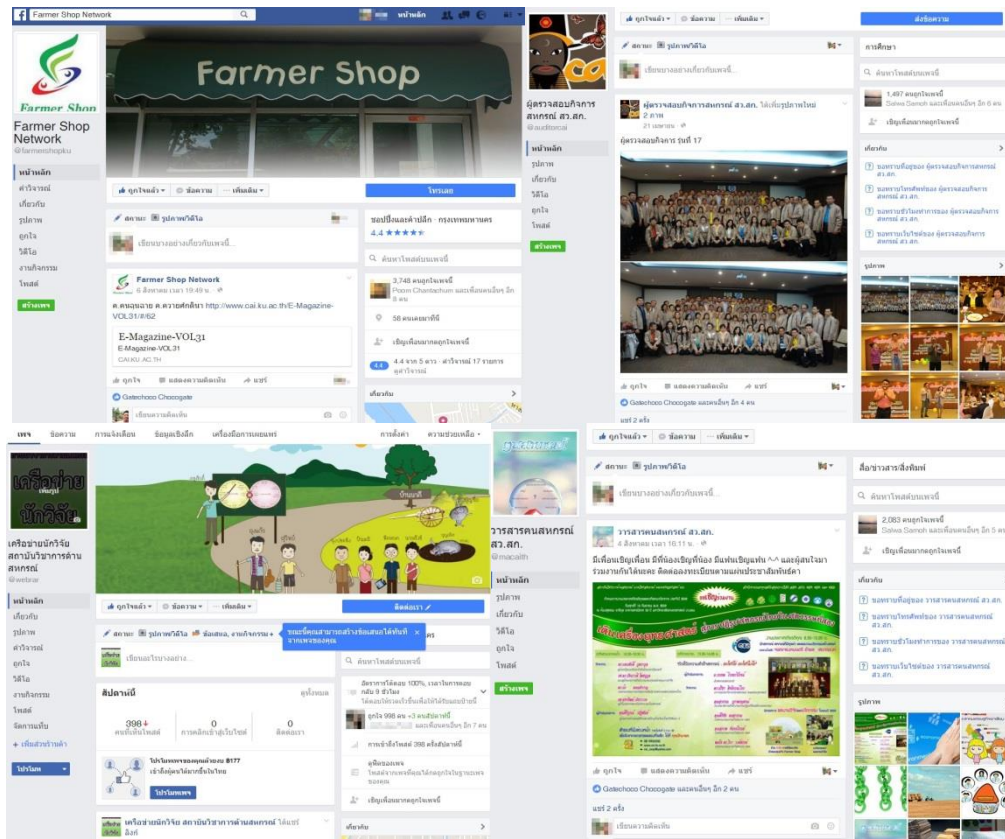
Farmer Shop Network

หน้าหลัก

Farmer Shop

Farmer Shop

Farmer Shop Network
@farmershopku

หน้าหลัก
ค่าวิจารณ์
เกี่ยวกับ
รูปภาพ
ถูกใจ
วิดีโอ
งานกิจกรรม
โพสต์

สร้างเพจ

ถูกใจแล้ว · ติดตาม · เพิ่มเติม

โทรเลย

สถานะ รูปภาพ/วิดีโอ

เขียนบางอย่างเกี่ยวกับเพจนี้...

Farmer Shop Network
6 สิงหาคม เวลา 19:49 น.

ค.ดนฉุนฉาย ค.ดวายศักดิ์นา http://www.cai.ku.ac.th/E-Magazine-VOL31/#/62

E-Magazine-VOL31
E-Magazine-VOL31
CAI.KU.AC.TH

ถูกใจ แสดงความคิดเห็น แชร์

Gatechoo Chocogate

เขียนความคิดเห็น

ชอปปิ้งและค้าปลีก · กรุงเทพมหานคร
4.4

ค้นหาโพสต์บนเพจนี้

3,748 คนถูกใจเพจนี้
Poom Chantachum และเพื่อนคนอื่นๆ อีก 8 คน

58 คนเคยมาที่นี่

เชิญเพื่อนมากดถูกใจเพจนี้

4.4 จาก 5 ดาว · ค่าวิจารณ์ 17 รายการ

เกี่ยวกับ

ผู้ตรวจสอบกิจการสหกรณ์ สว.สก.
@auditorcai

หน้าหลัก
รูปภาพ
เกี่ยวกับ
วิดีโอ
ถูกใจ
โพสต์

สร้างเพจ

ถูกใจแล้ว · ติดตาม · เพิ่มเติม

ส่งข้อความ

สถานะ รูปภาพ/วิดีโอ

เขียนบางอย่างเกี่ยวกับเพจนี้...

ผู้ตรวจสอบกิจการสหกรณ์ สว.สก. ได้เพิ่มรูปภาพใหม่ 2 ภาพ
21 เมษายน

ผู้ตรวจสอบกิจการ รุ่นที่ 17

ถูกใจ แสดงความคิดเห็น แชร์

Gatechoo Chocogate และคนอื่นๆ อีก 4 คน

แชร์ 2 ครั้ง

การศึกษา

ค้นหาโพสต์บนเพจนี้

1,497 คนถูกใจเพจนี้
Salwa Samoh และเพื่อนคนอื่นๆ อีก 6 คน

เชิญเพื่อนมากดถูกใจเพจนี้

เกี่ยวกับ

ชมภาพที่ดีสุดของ ผู้ตรวจสอบกิจการสหกรณ์ สว.สก.
ชมคลิปวิดีโอของ ผู้ตรวจสอบกิจการสหกรณ์ สว.สก.
ชมภาพกิจกรรมของ ผู้ตรวจสอบกิจการสหกรณ์ สว.สก.
ชมคลิปโฆษณาของ ผู้ตรวจสอบกิจการสหกรณ์ สว.สก.

รูปภาพ

เพจ ข้อความ การแจ้งเตือน ข้อมูลเชิงลึก เครื่องมือการเผยแพร่ การตั้งค่า ความช่วยเหลือ

เครือข่าย (ต้นกล้า) นักวิจัย

เครือข่ายนักวิจัย สถาบันวิชาการด้านสหกรณ์
@webrar

หน้าหลัก
เกี่ยวกับ
รูปภาพ
ค่าวิจารณ์
ถูกใจ
วิดีโอ
งานกิจกรรม
โพสต์
จัดการแท็บ
+ เพิ่มส่วนร้านค้า

โปรโมท

ถูกใจแล้ว · ติดตาม · เพิ่มเติม

ติดต่อเรา

สถานะ รูปภาพ/วิดีโอ ข้อเสนอ, งานกิจกรรม

ขณะนี้คุณสามารถสร้างข้อเสนอได้ทันทีจากเพจของคุณ

เขียนอะไรบางอย่าง...

สัปดาห์นี้

ดูทั้งหมด

398 คนถูกใจโพสต์
0 การคลิกเข้าสู่เว็บไซต์
0 ติดต่อเรา

โปรโมทเพจของคุณได้ตอน ฿177
เข้าถึงผู้คนได้มากขึ้นในไทย

โปรโมทเพจ

เครือข่ายนักวิจัย สถาบันวิชาการด้านสหกรณ์ ได้แชร์ลิงก์

อัตราการโต้ตอบ 100%, เวลาในการตอบกลับ 9 ชั่วโมง

ค้นหาโพสต์บนเพจนี้

ถูกใจ 998 คน +3 คนสัปดาห์นี้

การเข้าถึงโพสต์ 298 ครั้งสัปดาห์นี้

คู่มือของเพจ

เชิญเพื่อนมากดถูกใจเพจนี้

เกี่ยวกับ

วารสารคนสหกรณ์ สว.สก.
@macalth

หน้าหลัก
รูปภาพ
เกี่ยวกับ
วิดีโอ
ถูกใจ
โพสต์

สร้างเพจ

ถูกใจแล้ว · ติดตาม · เพิ่มเติม

สถานะ รูปภาพ/วิดีโอ

เขียนบางอย่างเกี่ยวกับเพจนี้...

วารสารคนสหกรณ์ สว.สก.
4 สิงหาคม เวลา 16:11 น.

มีเพื่อนเชิญเพื่อน มีพี่น้องเชิญพี่น้อง มีแฟนเชิญแฟน ^^ และผู้สนใจมาร่วมงานกันได้นะคะ ติดต่อลงทะเบียนตามแบบฟอร์มด้านล่าง

ถูกใจ แสดงความคิดเห็น แชร์

Gatechoo Chocogate และคนอื่นๆ อีก 2 คน

แชร์ 2 ครั้ง

เขียนความคิดเห็น

สื่อ/ข่าวสาร/สิ่งพิมพ์

ค้นหาโพสต์บนเพจนี้

2,083 คนถูกใจเพจนี้
Salwa Samoh และเพื่อนคนอื่นๆ อีก 5 คน

เชิญเพื่อนมากดถูกใจเพจนี้

เกี่ยวกับ

ชมภาพที่ดีสุดของ วารสารคนสหกรณ์ สว.สก.
ชมคลิปวิดีโอของ วารสารคนสหกรณ์ สว.สก.
ชมภาพกิจกรรมของ วารสารคนสหกรณ์ สว.สก.
ชมคลิปโฆษณาของ วารสารคนสหกรณ์ สว.สก.

รูปภาพ